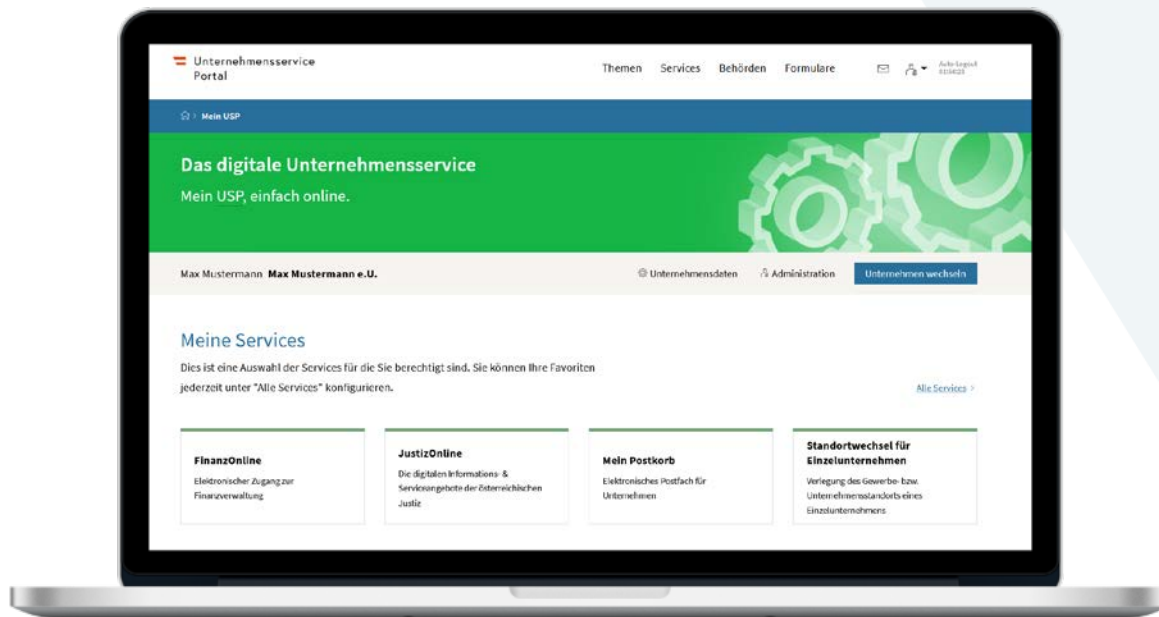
Unternehmensservice Portal

Themen Services Behörden Formulare

Auto-Logout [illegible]

Mein USP

Das digitale Unternehmensservice

Mein USP, einfach online.

Max Mustermann **Max Mustermann e.U.**

Unternehmensdaten Administration Unternehmen wechseln

Meine Services

Dies ist eine Auswahl der Services für die Sie berechtigt sind. Sie können Ihre Favoriten jederzeit unter "Alle Services" konfigurieren.

Alle Services >

**FinanzOnline**
Elektronischer Zugang zur Finanzverwaltung

**JustizOnline**
Die digitalen Informations- & Serviceangebote der österreichischen Justiz

**Mein Postkorb**
Elektronisches Postfach für Unternehmen

**Standortwechsel für Einzelunternehmen**
Verlegung des Gewerbe- bzw. Unternehmensstandorts eines Einzelunternehmens